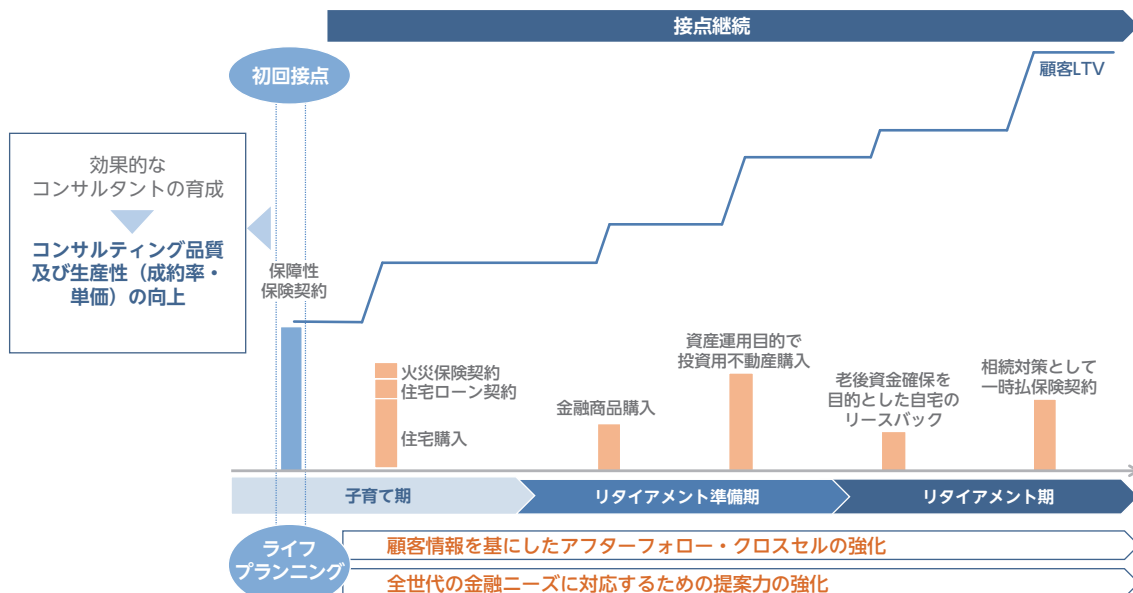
接点継続

初回接点

顧客LTV

効果的な
コンサルタントの育成

コンサルティング品質及び生産性（成約率・単価）の向上

保障性
保険契約

火災保険契約
住宅ローン契約
住宅購入

金融商品購入

資産運用目的で
投資用不動産購入

老後資金確保を
目的とした自宅の
リースバック

相続対策として
一時払保険契約

子育て期

リタイアメント準備期

リタイアメント期

ライフ
プランニング

顧客情報を基にしたアフターフォロー・クロスセルの強化

全世代の金融ニーズに対応するための提案力の強化